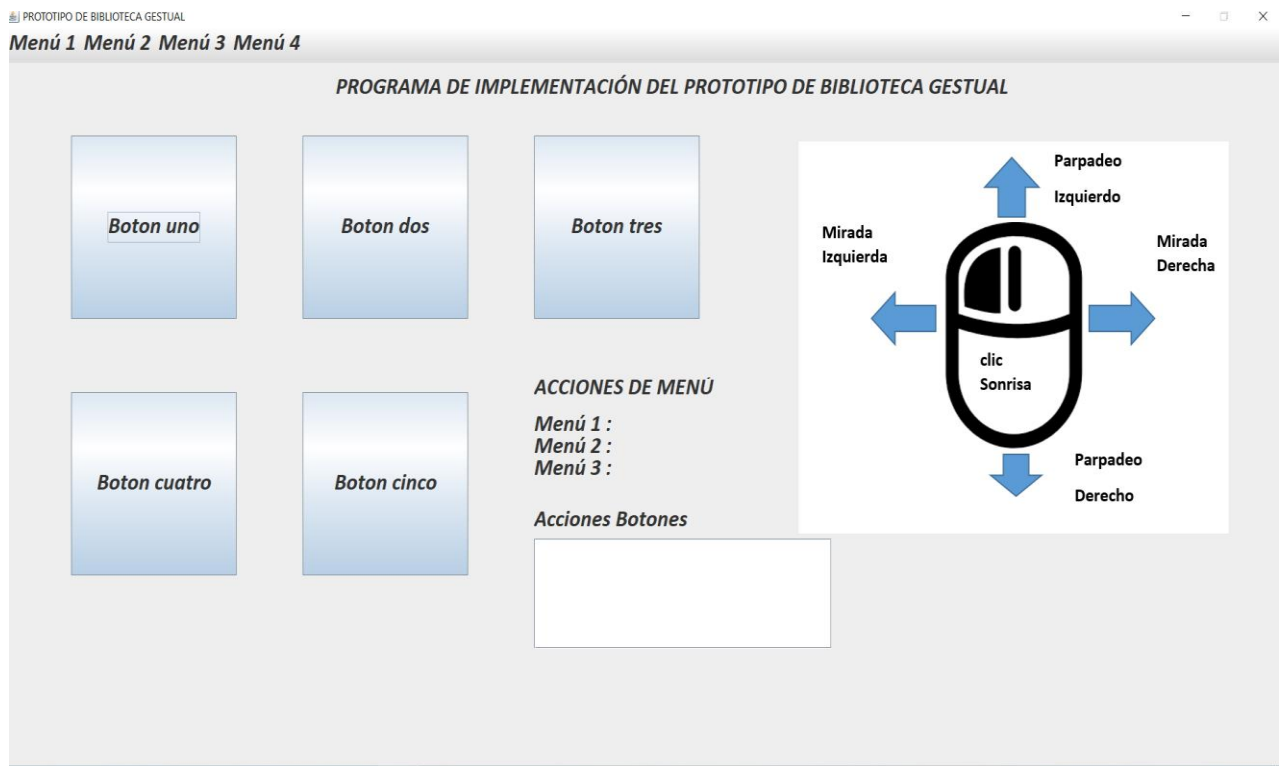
PROTOTIPO DE BIBLIOTECA GESTUAL

Menú 1 Menú 2 Menú 3 Menú 4

PROGRAMA DE IMPLEMENTACIÓN DEL PROTOTIPO DE BIBLIOTECA GESTUAL

Boton uno

Boton dos

Boton tres

Boton cuatro

Boton cinco

ACCIONES DE MENÚ

Menú 1 :
Menú 2 :
Menú 3 :

Acciones Botones

Parpadeo Izquierdo

Mirada Izquierda

Mirada Derecha

clic Sonrisa

Parpadeo Derecho